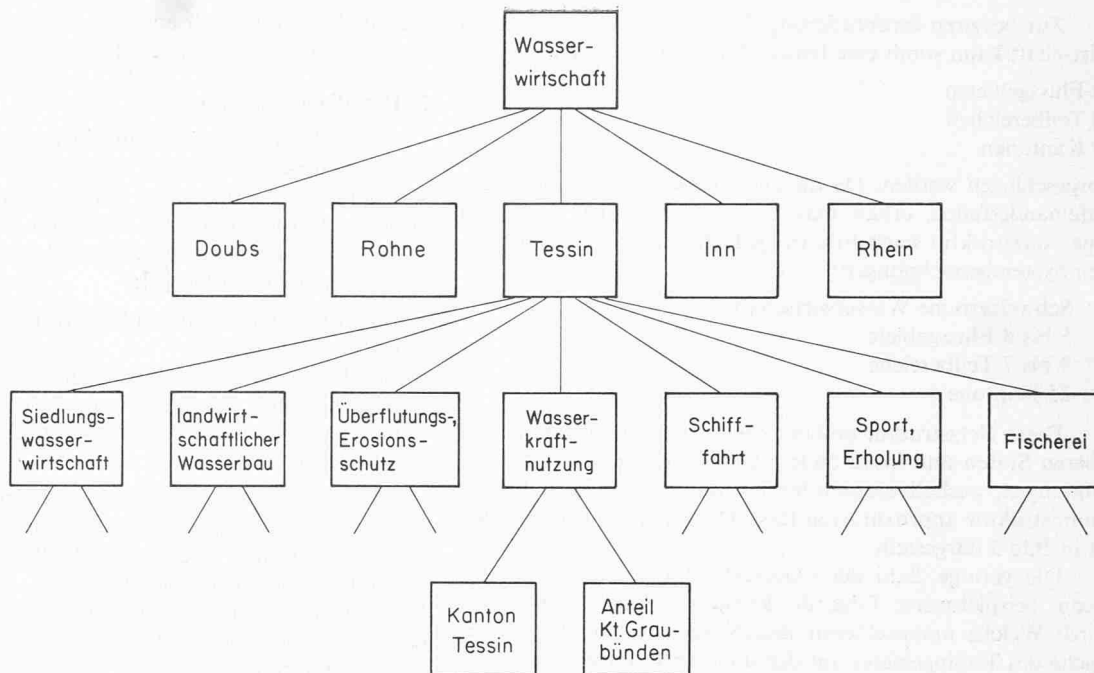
Wasserwirtschaft

Doubs

Rohne

Tessin

Inn

Rhein

Siedlungswasserwirtschaft

landwirtschaftlicher Wasserbau

Überflutungs-, Erosionsschutz

Wasserkraftnutzung

Schifffahrt

Sport, Erholung

Fischerei

Kanton Tessin

Anteil Kt. Graubünden